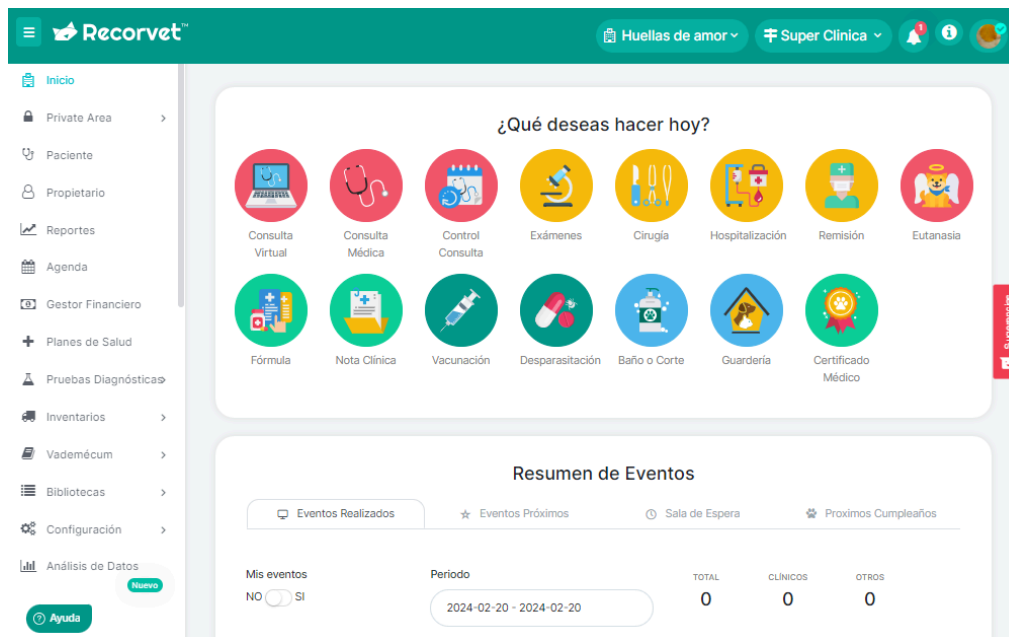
Recorvet™

Huellas de amor

Super Clinica

1

Inicio

Private Area

Paciente

Propietario

Reportes

Agenda

Gestor Financiero

Planes de Salud

Pruebas Diagnósticas

Inventarios

Vademécum

Bibliotecas

Configuración

Análisis de Datos

Nuevo

Ayuda

¿Qué deseas hacer hoy?

Consulta Virtual

Consulta Médica

Control Consulta

Exámenes

Cirugía

Hospitalización

Remisión

Eutanasia

Fórmula

Nota Clínica

Vacunación

Desparasitación

Baño o Corte

Guardería

Certificado Médico

Resumen de Eventos

Eventos Realizados

Eventos Próximos

Sala de Espera

Proximos Cumpleaños

Mis eventos

NO SI

Periodo

2024-02-20 - 2024-02-20

TOTAL

0

CLÍNICOS

0

OTROS

0